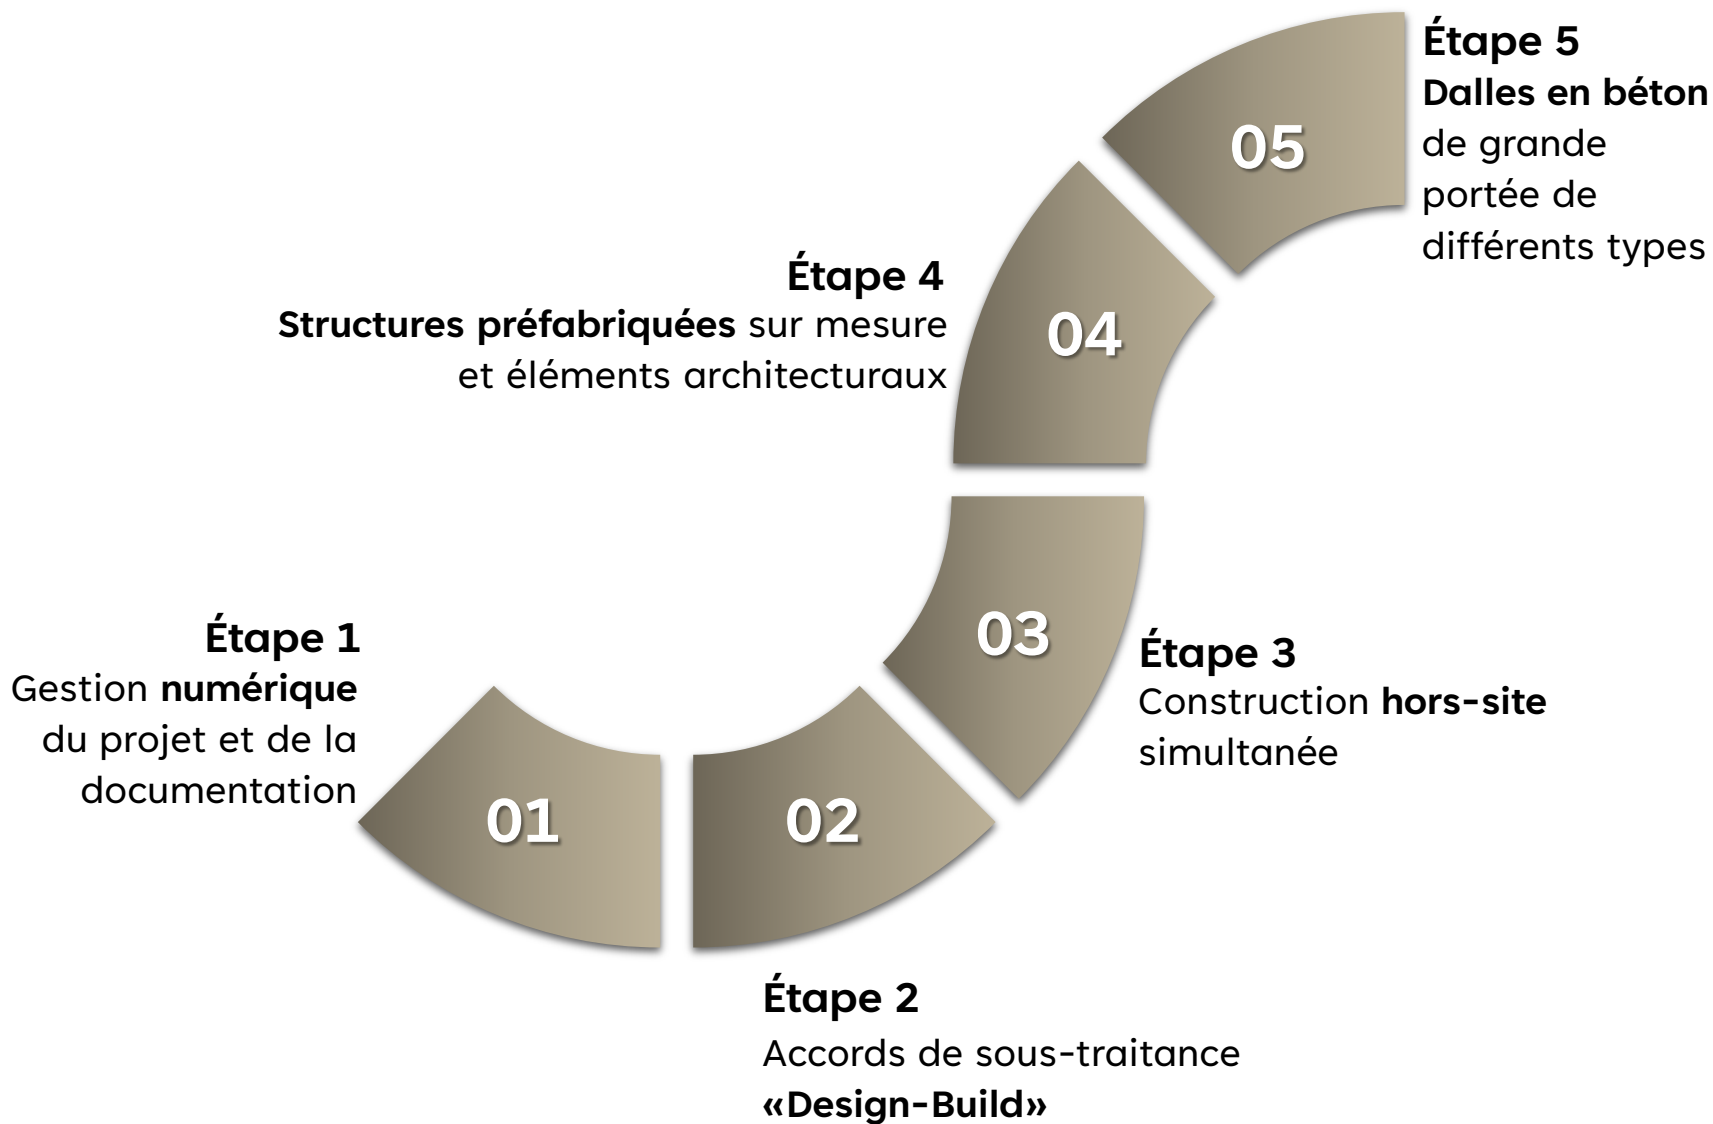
Étape 5
Dalles en béton de grande portée de différents types

05

Étape 4
Structures préfabriquées sur mesure et éléments architecturaux

04

03

Étape 3
Construction hors-site simultanée

Étape 1
Gestion numérique du projet et de la documentation

01

02

Étape 2
Accords de sous-traitance «Design-Build»